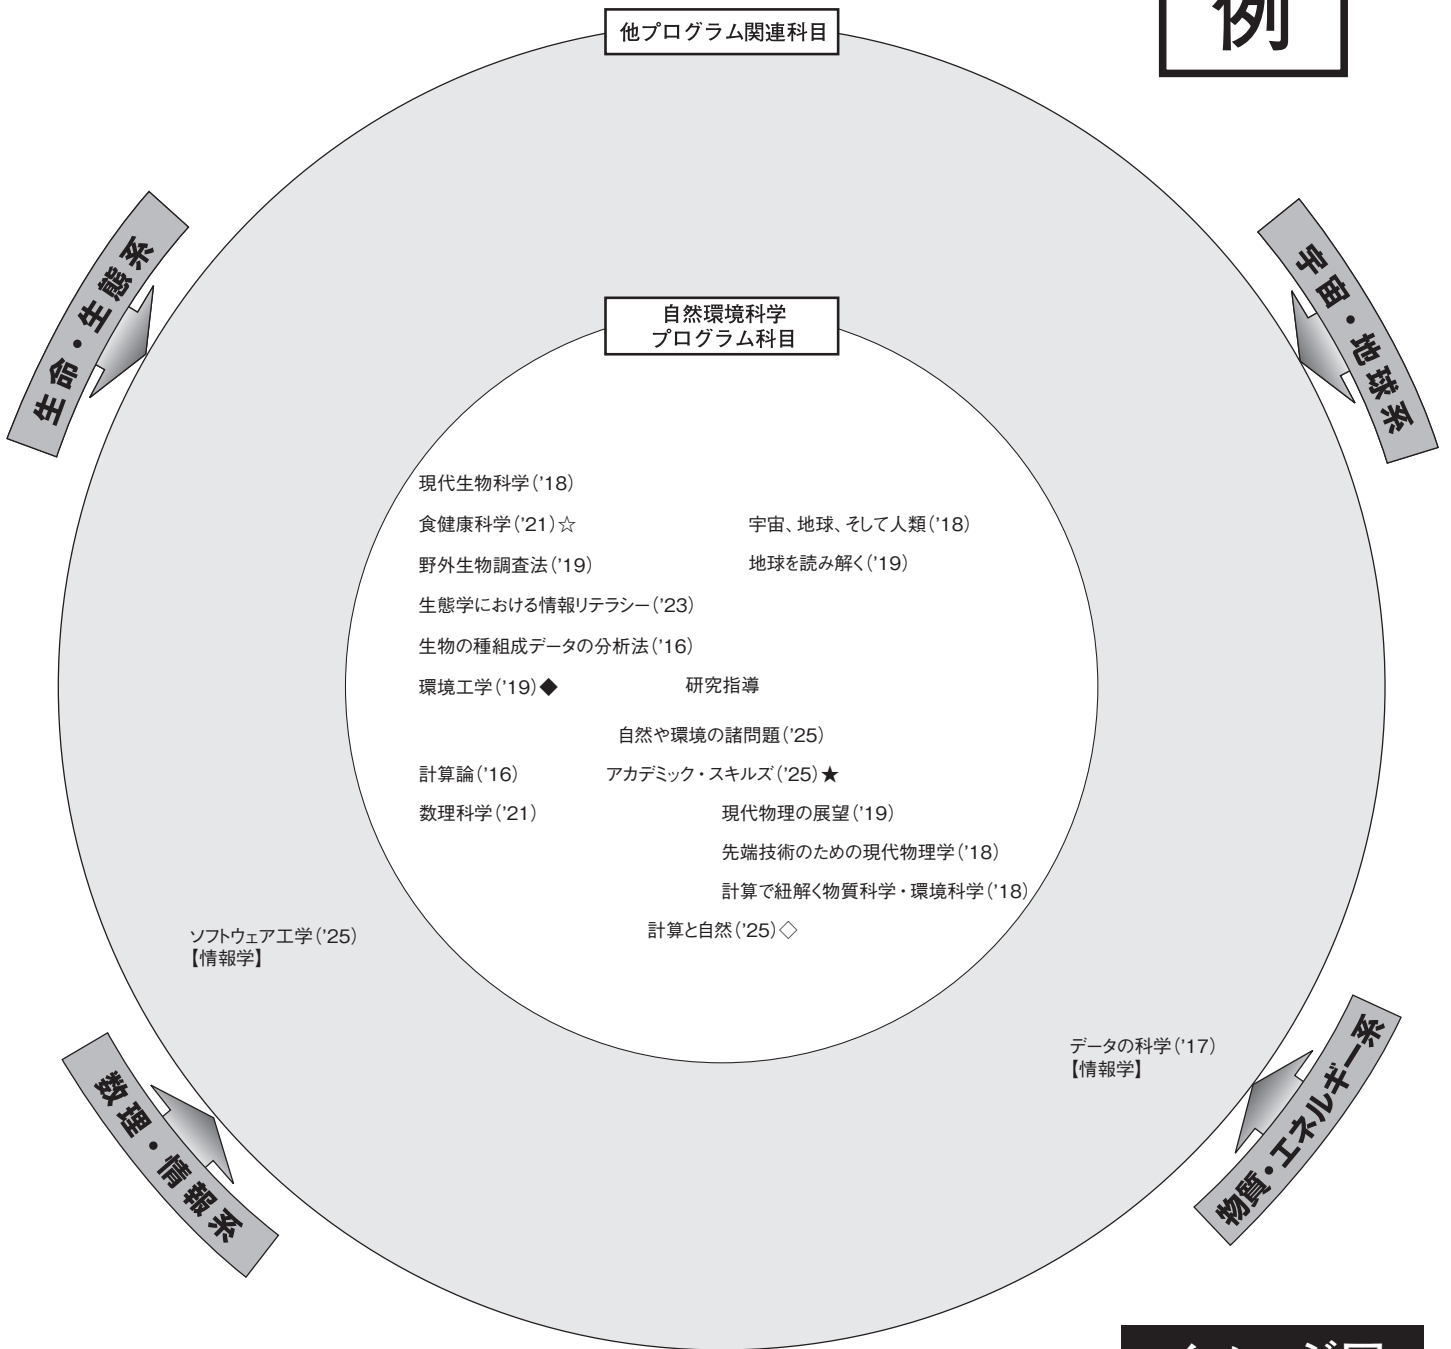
他プログラム関連科目

例

生命・生態系

宇宙・地球系

自然環境科学
プログラム科目

現代生物科学('18)

食健康科学('21)☆

宇宙、地球、そして人類('18)

野外生物調査法('19)

地球を読み解く('19)

生態学における情報リテラシー('23)

生物の種組成データの分析法('16)

環境工学('19)◆

研究指導

自然や環境の諸問題('25)

計算論('16)

アカデミック・スキルズ('25)★

数理科学('21)

現代物理の展望('19)

先端技術のための現代物理学('18)

計算で紐解く物質科学・環境科学('18)

計算と自然('25)◇

ソフトウェア工学('25)
【情報学】

データの科学('17)
【情報学】

数理・情報系

物質・エネルギー系

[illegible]